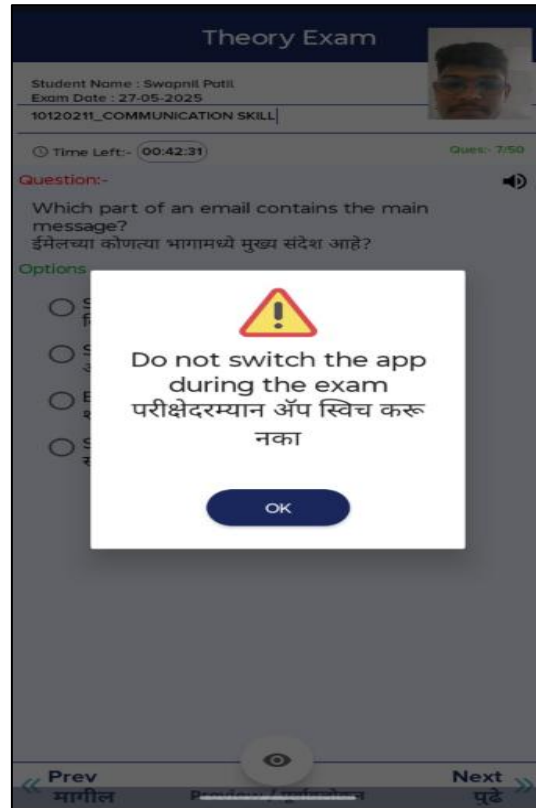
Theory Exam

Student Name : Swapnil Patil
Exam Date : 27-05-2025
10120211_COMMUNICATION SKILL

Time Left:- 00:42:31

Ques:- 7/50

Question:-

Which part of an email contains the main message?
ईमेलच्या कोणत्या भागामध्ये मुख्य संदेश आहे?

Options

S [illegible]
S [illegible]
E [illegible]
S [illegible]

Do not switch the app during the exam
परीक्षेदरम्यान ॲप स्विच करू नका

OK

« Prev
मागील

Preview / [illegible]

Next »
पुढे